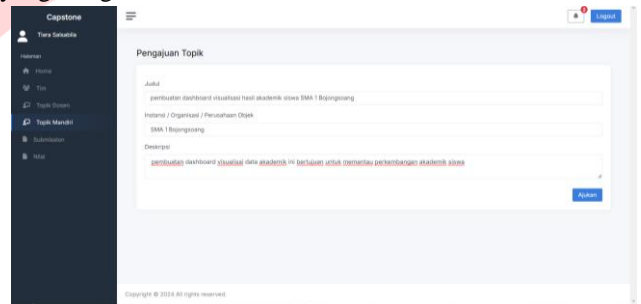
Capstone

Tiara Salsabila

Halaman

Home

Tim

Topik Dosen

Topik Mandiri

Submission

Nilai

Logout

Pengajuan Topik

Judul

pembuatan dashboard visualisasi hasil akademik siswa SMA 1 Bojongsoang

Instansi / Organisasi / Perusahaan Objek

SMA 1 Bojongsoang

Deskripsi

pembuatan dashboard visualisai data akademik ini bertujuan untuk memantau perkembangan akademik siswa

Ajukan

Copyright © 2024 All rights reserved.